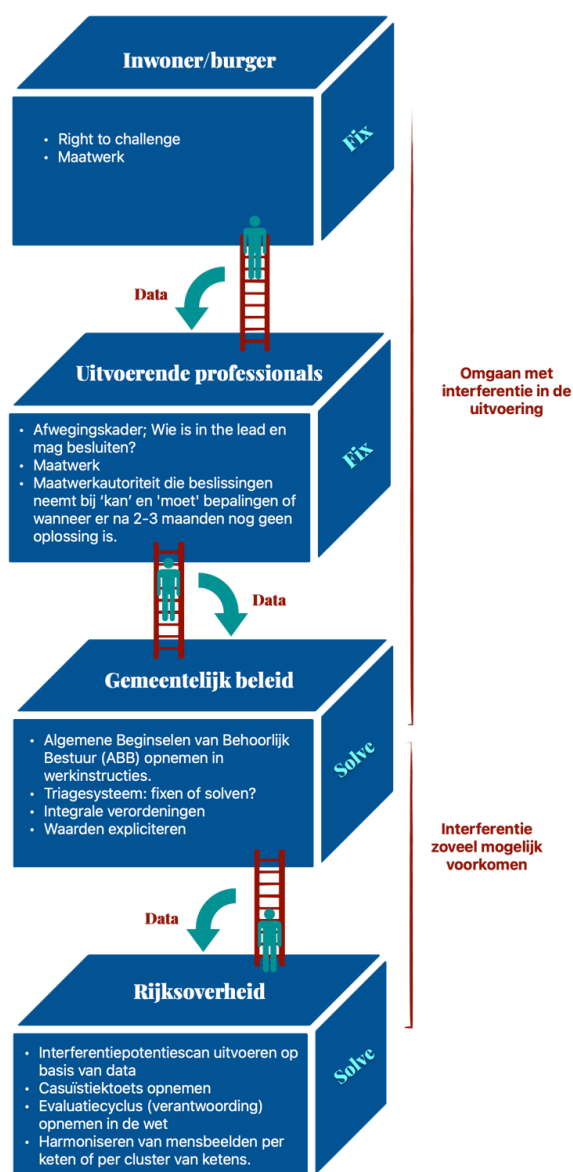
Inwoner/burger

- Right to challenge
- Maatwerk

Fix

Data

Uitvoerende professionals

- Afwegingskader; Wie is in the lead en mag besluiten?
- Maatwerk
- Maatwerkautoriteit die beslissingen neemt bij 'kan' en 'moet' bepalingen of wanneer er na 2-3 maanden nog geen oplossing is.

Fix

Data

Gemeentelijk beleid

- Algemene Beginselen van Behoorlijk Bestuur (ABB) opnemen in werkinstructies.
- Triagesysteem: fixen of solven?
- Integrale verordeningen
- Waarden expliciteren

Solve

Data

Rijksoverheid

- Interferentiepotentiescan uitvoeren op basis van data
- Casuïstiektoets opnemen
- Evaluatiecyclus (verantwoording) opnemen in de wet
- Harmoniseren van mensbeelden per keten of per cluster van ketens.

Solve

Omgaan met interferentie in de uitvoering

Interferentie zoveel mogelijk voorkomen